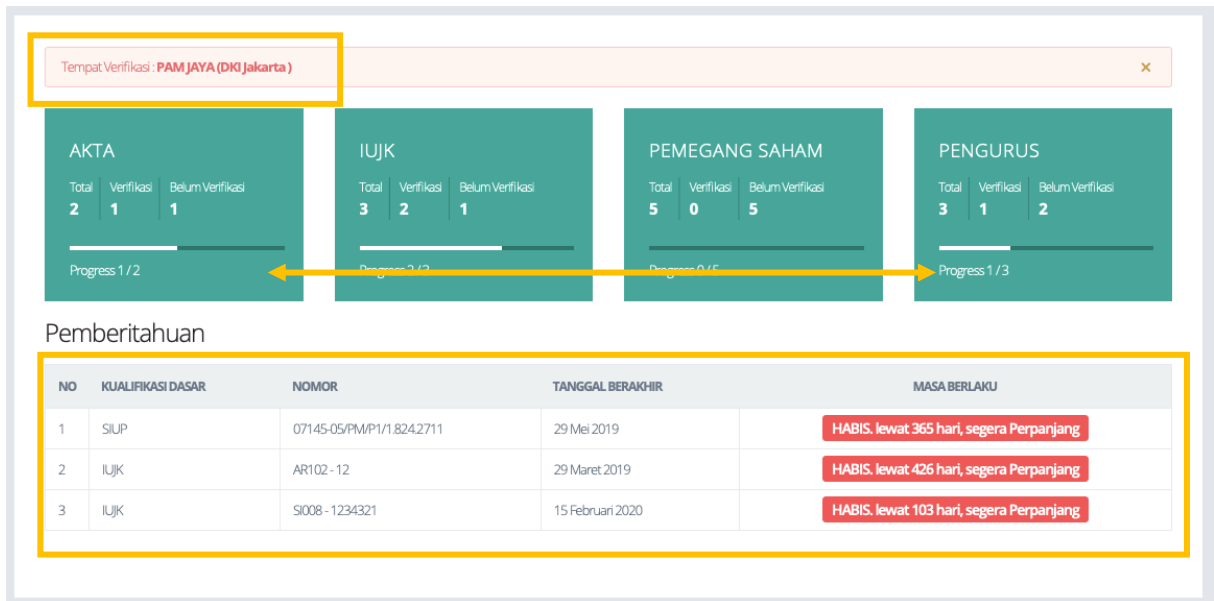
Tempat Verifikasi : PAM JAYA (DKI Jakarta )

×

AKTA

| Total | Verifikasi | Belum Verifikasi |
|---|---|---|
| 2 | 1 | 1 |

Progress 1 / 2

IUJK

| Total | Verifikasi | Belum Verifikasi |
|---|---|---|
| 3 | 2 | 1 |

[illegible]

PEMEGANG SAHAM

| Total | Verifikasi | Belum Verifikasi |
|---|---|---|
| 5 | 0 | 5 |

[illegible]

PENGURUS

| Total | Verifikasi | Belum Verifikasi |
|---|---|---|
| 3 | 1 | 2 |

Progress 1 / 3

Pemberitahuan

| NO | KUALIFIKASI DASAR | NOMOR | TANGGAL BERAKHIR | MASA BERLAKU |
|---|---|---|---|---|
| 1 | SIUP | 07145-05/PM/P1/1.824.2711 | 29 Mei 2019 | HABIS. lewat 365 hari, segera Perpanjang |
| 2 | IUJK | AR102 - 12 | 29 Maret 2019 | HABIS. lewat 426 hari, segera Perpanjang |
| 3 | IUJK | SI008 - 1234321 | 15 Februari 2020 | HABIS. lewat 103 hari, segera Perpanjang |